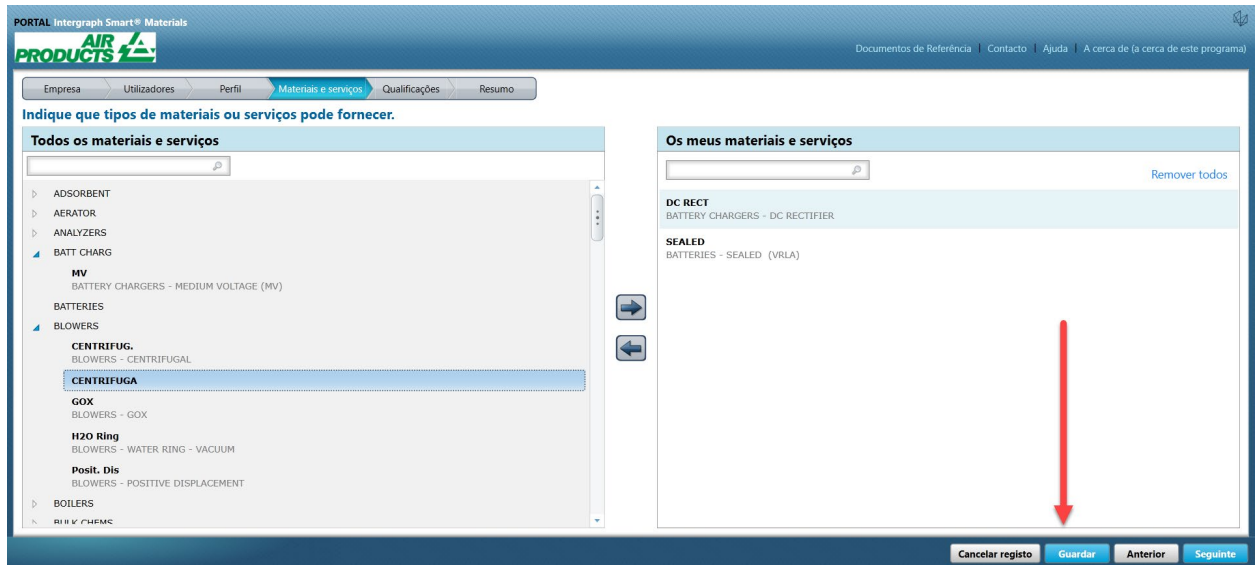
PORTAL Intergraph Smart® Materials

AIR PRODUCTS

Documentos de Referência | Contacto | Ajuda | A cerca de (a cerca de este programa)

Empresa | Utilizadores | Perfil | Materiais e serviços | Qualificações | Resumo

Indique que tipos de materiais ou serviços pode fornecer.

Todos os materiais e serviços

ADSORBENT
AERATOR
ANALYZERS
BATT CHARG
MV
BATTERY CHARGERS - MEDIUM VOLTAGE (MV)
BATTERIES
BLOWERS
CENTRIFUG.
BLOWERS - CENTRIFUGAL
CENTRIFUGA
GOX
BLOWERS - GOX
H2O Ring
BLOWERS - WATER RING - VACUUM
Posit. Dis
BLOWERS - POSITIVE DISPLACEMENT
BOILERS
BULK CHEMS

Os meus materiais e serviços

Remover todos

DC RECT
BATTERY CHARGERS - DC RECTIFIER
SEALED
BATTERIES - SEALED (VRLA)

Cancelar registo | Guardar | Anterior | Seguinte